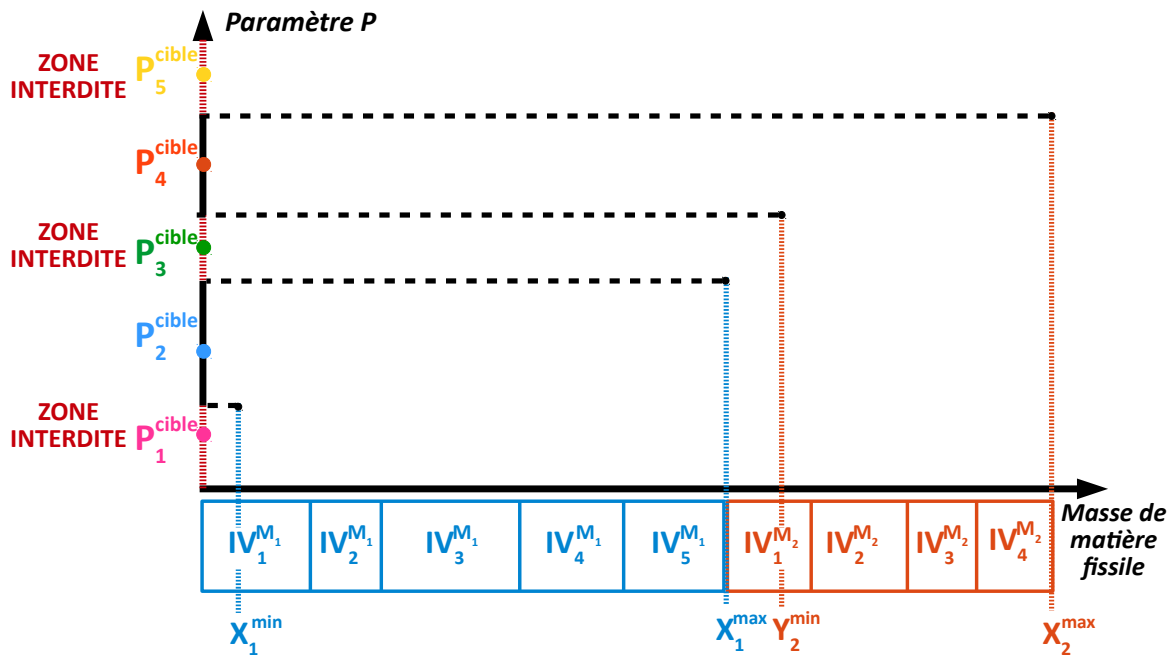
Paramètre P

ZONE INTERDITE $P_5^{cible}$

$P_4^{cible}$

ZONE INTERDITE $P_3^{cible}$

$P_2^{cible}$

ZONE INTERDITE $P_1^{cible}$

| $IV_1^{M_1}$ | $IV_2^{M_1}$ | $IV_3^{M_1}$ | $IV_4^{M_1}$ | $IV_5^{M_1}$ | $IV_1^{M_2}$ | $IV_2^{M_2}$ | $IV_3^{M_2}$ | $IV_4^{M_2}$ |
|---|---|---|---|---|---|---|---|---|

Masse de matière fissile

$X_1^{min}$ $X_1^{max}$ $Y_2^{min}$ $X_2^{max}$